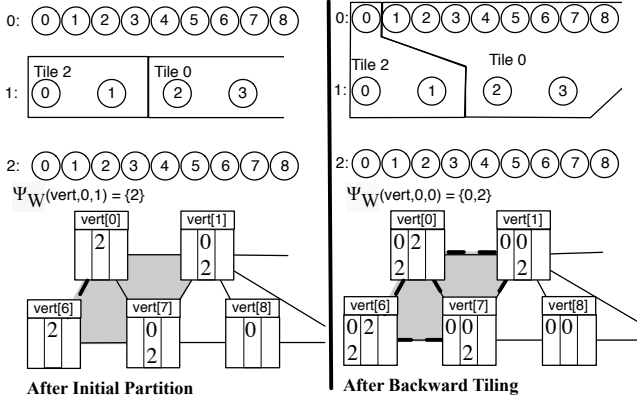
0: 0 1 2 3 4 5 6 7 8

1: Tile 2 0 1 Tile 0 2 3

2: 0 1 2 3 4 5 6 7 8

$\Psi_W$(vert,0,1) = {2}

vert[0] 2
vert[1] 0 2
vert[6] 2
vert[7] 0 2
vert[8] 0

After Initial Partition

0: 0 1 2 3 4 5 6 7 8

1: Tile 2 0 1 Tile 0 2 3

2: 0 1 2 3 4 5 6 7 8

$\Psi_W$(vert,0,0) = {0,2}

vert[0] 0 2 2
vert[1] 0 0 2
vert[6] 0 2 2
vert[7] 0 0 2
vert[8] 0 0

After Backward Tiling